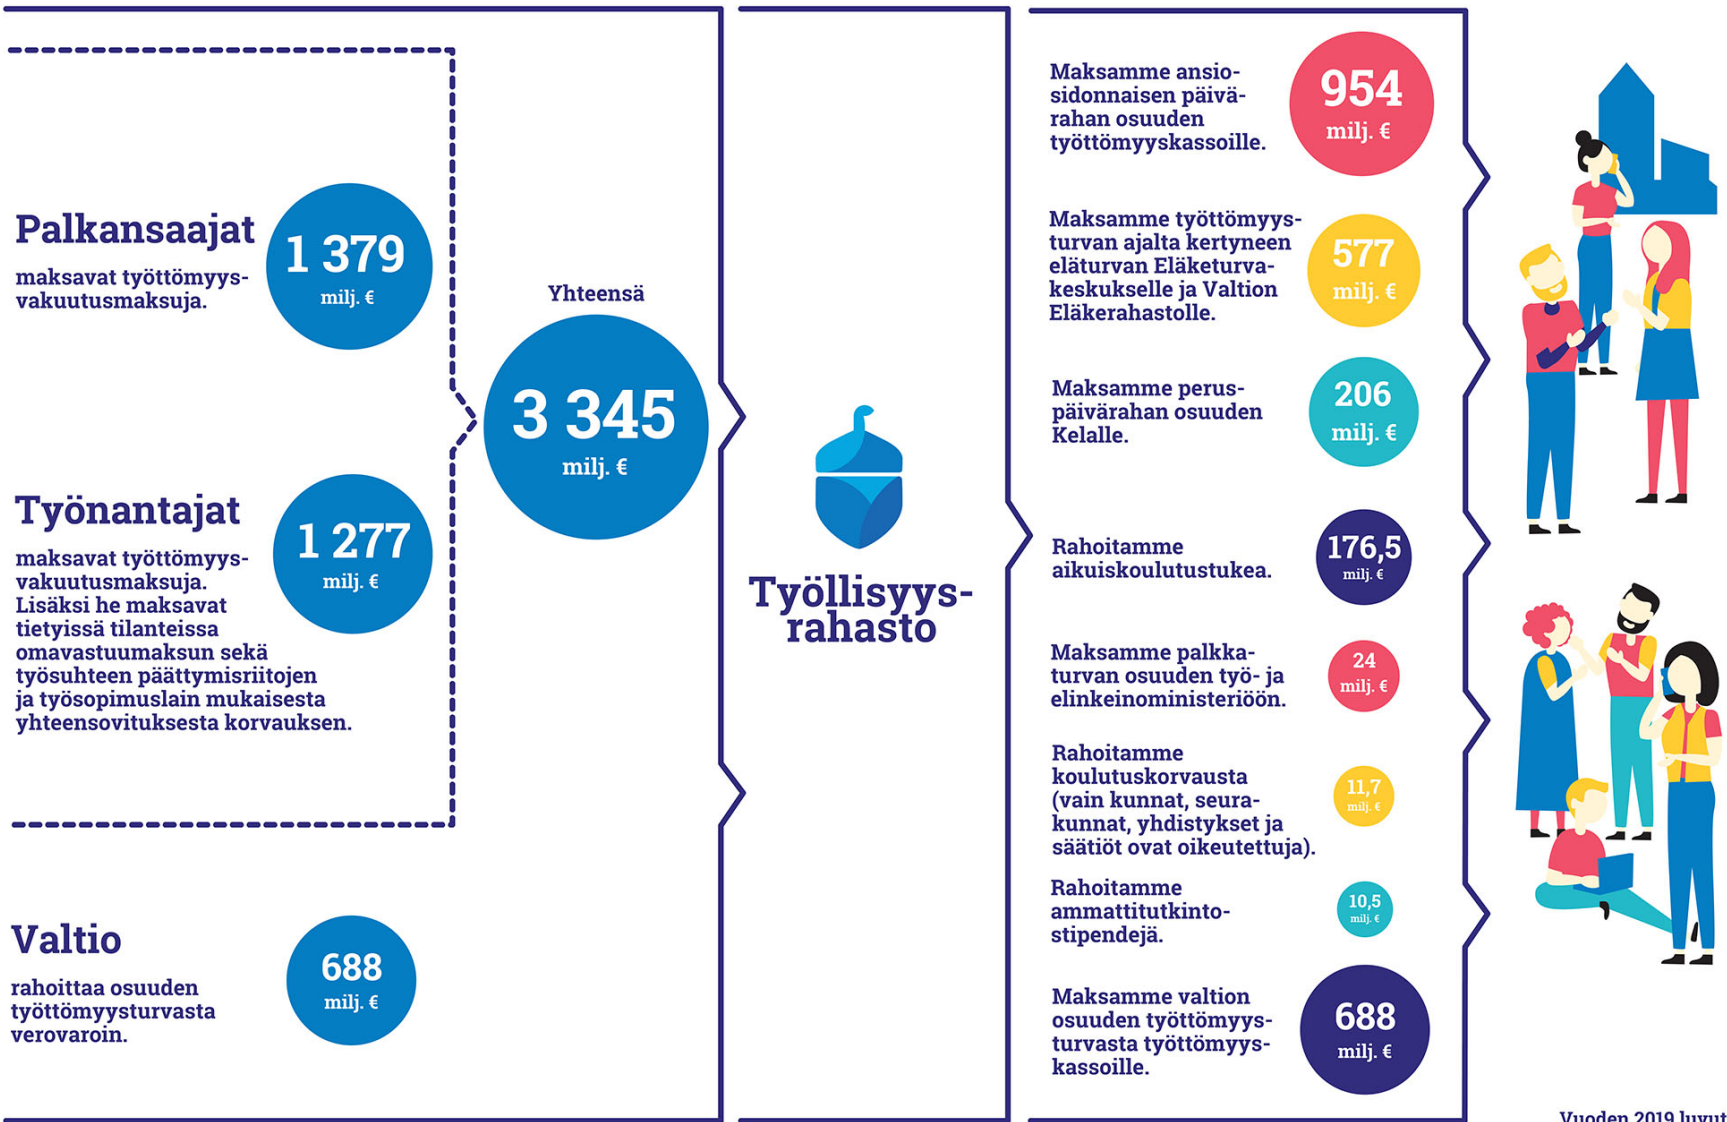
Palkansaajat

maksavat työttömyysvakuutusmaksuja.

1 379
milj. €

Yhteensä

3 345
milj. €

Työnantajat

maksavat työttömyysvakuutusmaksuja. Lisäksi he maksavat tietyissä tilanteissa omavastuumaksun sekä työsuhteen päättymisriitojen ja työsopimuslain mukaisesta yhteensovituksesta korvauksen.

1 277
milj. €

Valtio

rahoittaa osuuden työttömyysturvasta verovaroin.

688
milj. €

Työllisyysrahasto

Maksamme ansiosidonnaisen päivärahan osuuden työttömyyskassoille.

954
milj. €

Maksamme työttömyysturvan ajalta kertyneen eläturvan Eläketurvakeskukselle ja Valtion Eläkerahastolle.

577
milj. €

Maksamme peruspäivärahan osuuden Kelalle.

206
milj. €

Rahoitamme aikuiskoulutustukea.

176,5
milj. €

Maksamme palkkaturvan osuuden työ- ja elinkeinoministeriöön.

24
milj. €

Rahoitamme koulutuskorvausta (vain kunnat, seurakunnat, yhdistykset ja säätiöt ovat oikeutettuja).

11,7
milj. €

Rahoitamme ammattitutkintostipendejä.

10,5
milj. €

Maksamme valtion osuuden työttömyysturvasta työttömyyskassoille.

688
milj. €

Vuoden 2019 luvut